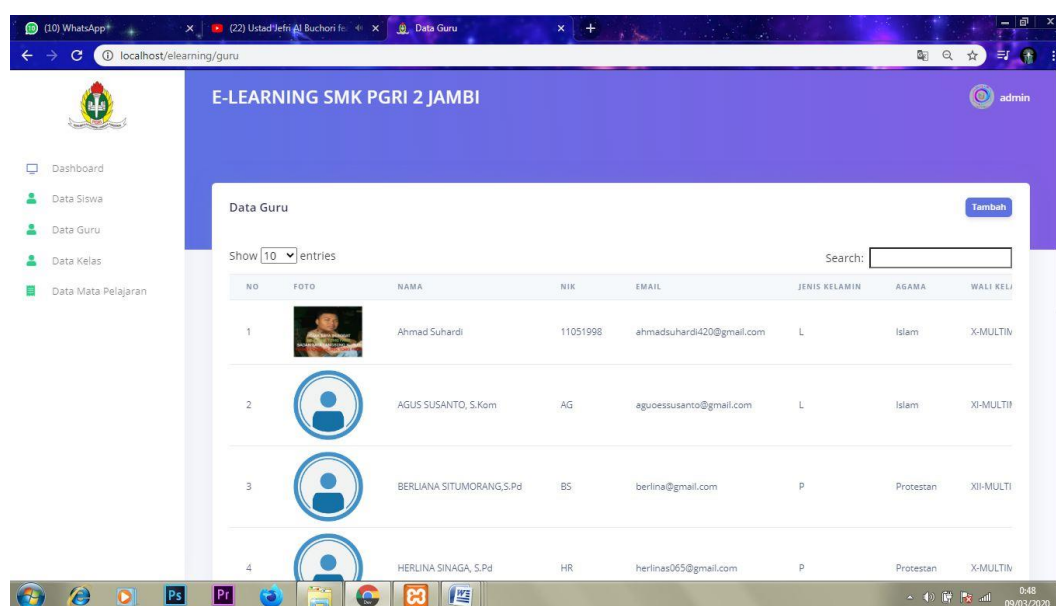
(10) WhatsApp
(22) Ustad Jefri Al Buchori fe
Data Guru
localhost/elearning/guru

E-LEARNING SMK PGRI 2 JAMBI

admin

Dashboard
Data Siswa
Data Guru
Data Kelas
Data Mata Pelajaran

Data Guru

Tambah

Show 10 entries

Search:

| NO | FOTO | NAMA | NIK | EMAIL | JENIS KELAMIN | AGAMA | WALI KEL |
|---|---|---|---|---|---|---|---|
| 1 | | Ahmad Suhardi | 11051998 | ahmadsuhardi420@gmail.com | L | Islam | X-MULTIM |
| 2 | | AGUS SUSANTO, S.Kom | AG | aguoessusanto@gmail.com | L | Islam | XI-MULTI |
| 3 | | BERLIANA SITUMORANG,S.Pd | BS | berlina@gmail.com | P | Protestan | XII-MULTI |
| 4 | | HERLINA SINAGA, S.Pd | HR | herlinas065@gmail.com | P | Protestan | X-MULTIM |

0:48
09/03/2020